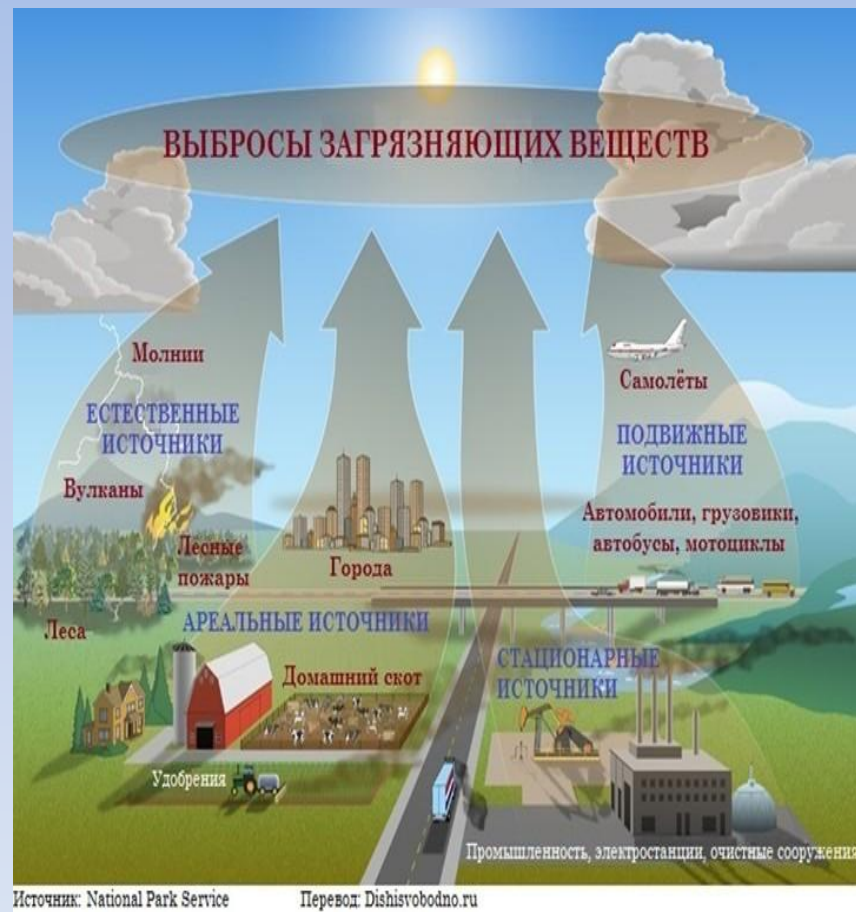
ВЫБРОСЫ ЗАГРЯЗНЯЮЩИХ ВЕЩЕСТВ

Молнии

ЕСТЕСТВЕННЫЕ ИСТОЧНИКИ

Вулканы

Лесные пожары

Леса

Самолёты

ПОДВИЖНЫЕ ИСТОЧНИКИ

Автомобили, грузовики, автобусы, мотоциклы

Города

АРЕАЛЬНЫЕ ИСТОЧНИКИ

Домашний скот

СТАЦИОНАРНЫЕ ИСТОЧНИКИ

Удобрения

Промышленность, электростанции, очистные сооружения

Источник: National Park Service

Перевод: Dishisvobodno.ru